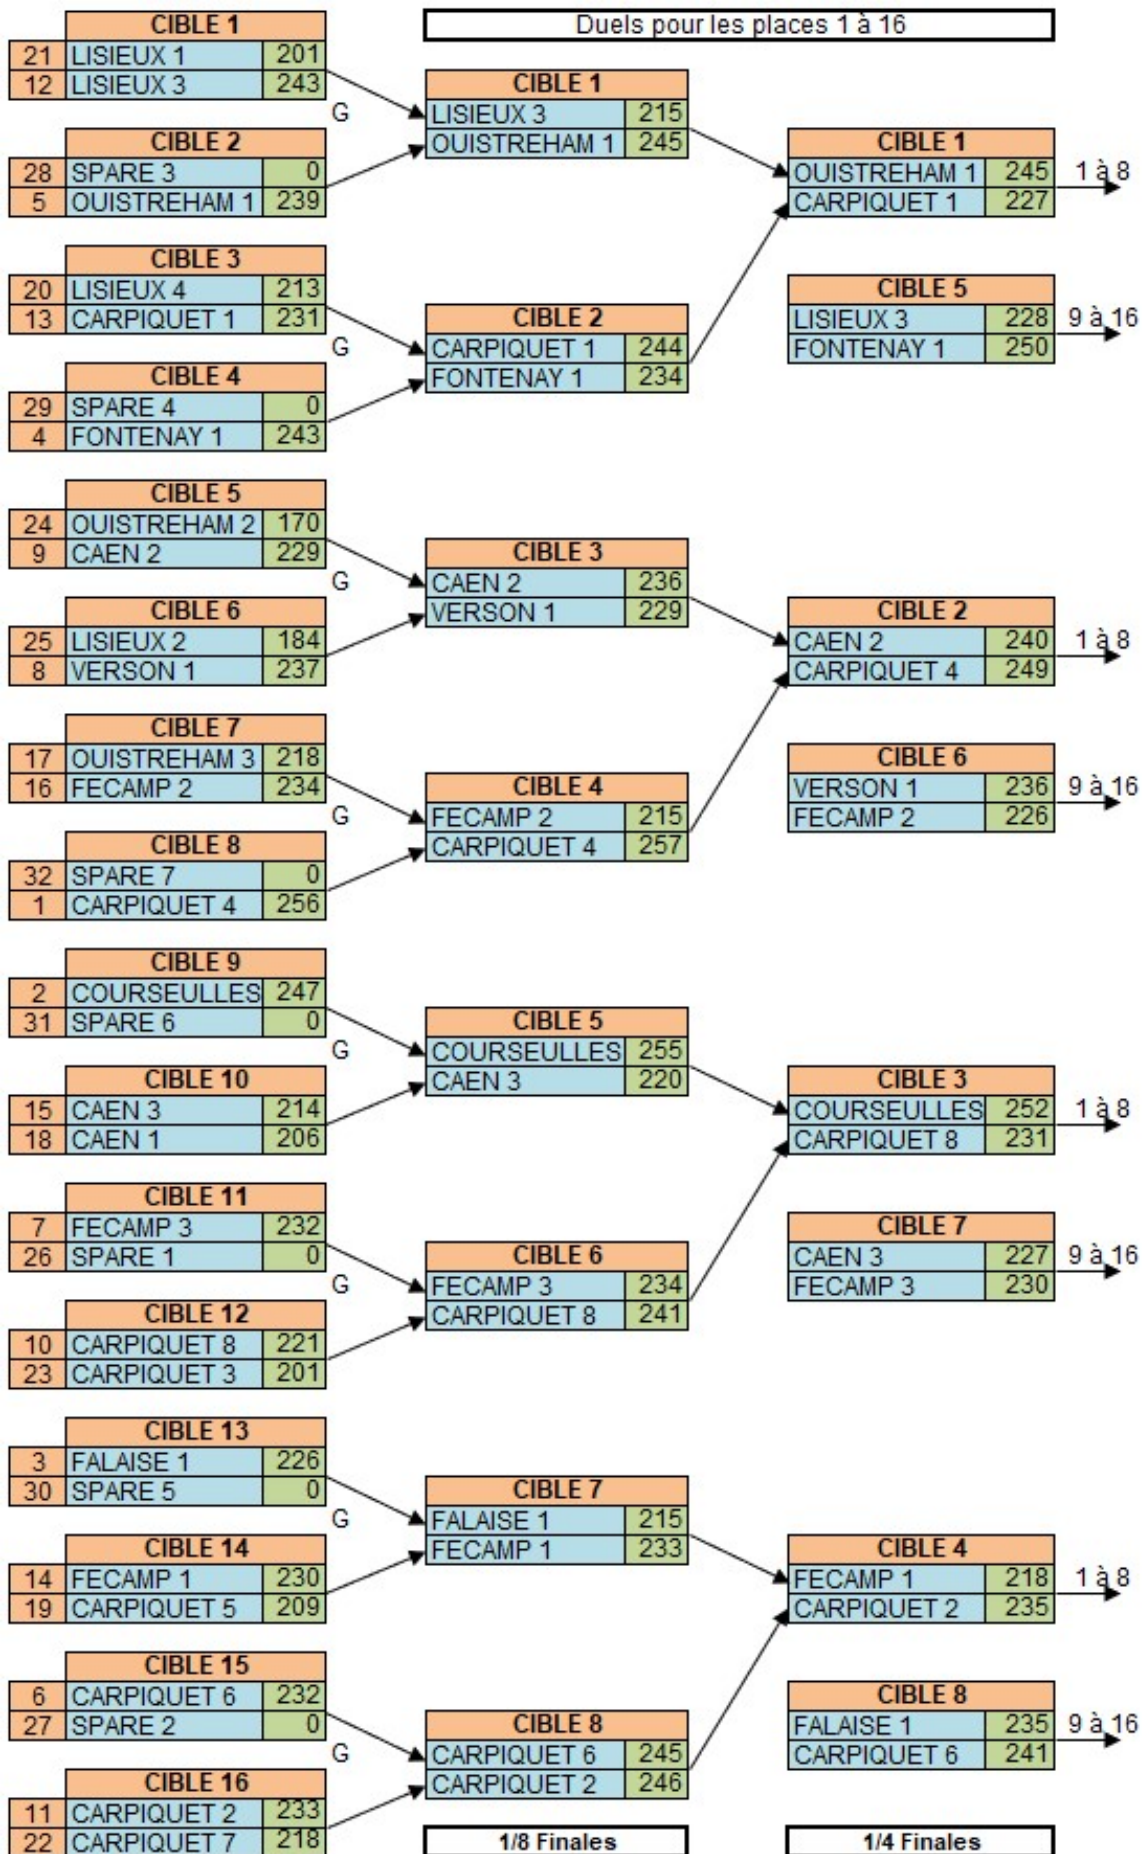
Duels pour les places 1 à 16

| CIBLE 1 | | |
|---|---|---|
| 21 | LISIEUX 1 | 201 |
| 12 | LISIEUX 3 | 243 |

G

| CIBLE 2 | | |
|---|---|---|
| 28 | SPARE 3 | 0 |
| 5 | OUISTREHAM 1 | 239 |

| CIBLE 3 | | |
|---|---|---|
| 20 | LISIEUX 4 | 213 |
| 13 | CARPIQUET 1 | 231 |

G

| CIBLE 4 | | |
|---|---|---|
| 29 | SPARE 4 | 0 |
| 4 | FONTENAY 1 | 243 |

| CIBLE 5 | | |
|---|---|---|
| 24 | OUISTREHAM 2 | 170 |
| 9 | CAEN 2 | 229 |

G

| CIBLE 6 | | |
|---|---|---|
| 25 | LISIEUX 2 | 184 |
| 8 | VERSON 1 | 237 |

| CIBLE 7 | | |
|---|---|---|
| 17 | OUISTREHAM 3 | 218 |
| 16 | FECAMP 2 | 234 |

G

| CIBLE 8 | | |
|---|---|---|
| 32 | SPARE 7 | 0 |
| 1 | CARPIQUET 4 | 256 |

| CIBLE 9 | | |
|---|---|---|
| 2 | COURSEULLES | 247 |
| 31 | SPARE 6 | 0 |

G

| CIBLE 10 | | |
|---|---|---|
| 15 | CAEN 3 | 214 |
| 18 | CAEN 1 | 206 |

| CIBLE 11 | | |
|---|---|---|
| 7 | FECAMP 3 | 232 |
| 26 | SPARE 1 | 0 |

G

| CIBLE 12 | | |
|---|---|---|
| 10 | CARPIQUET 8 | 221 |
| 23 | CARPIQUET 3 | 201 |

| CIBLE 13 | | |
|---|---|---|
| 3 | FALAISE 1 | 226 |
| 30 | SPARE 5 | 0 |

G

| CIBLE 14 | | |
|---|---|---|
| 14 | FECAMP 1 | 230 |
| 19 | CARPIQUET 5 | 209 |

| CIBLE 15 | | |
|---|---|---|
| 6 | CARPIQUET 6 | 232 |
| 27 | SPARE 2 | 0 |

G

| CIBLE 16 | | |
|---|---|---|
| 11 | CARPIQUET 2 | 233 |
| 22 | CARPIQUET 7 | 218 |

| CIBLE 1 | |
|---|---|
| LISIEUX 3 | 215 |
| OUISTREHAM 1 | 245 |

| CIBLE 2 | |
|---|---|
| CARPIQUET 1 | 244 |
| FONTENAY 1 | 234 |

| CIBLE 3 | |
|---|---|
| CAEN 2 | 236 |
| VERSON 1 | 229 |

| CIBLE 4 | |
|---|---|
| FECAMP 2 | 215 |
| CARPIQUET 4 | 257 |

| CIBLE 5 | |
|---|---|
| COURSEULLES | 255 |
| CAEN 3 | 220 |

| CIBLE 6 | |
|---|---|
| FECAMP 3 | 234 |
| CARPIQUET 8 | 241 |

| CIBLE 7 | |
|---|---|
| FALAISE 1 | 215 |
| FECAMP 1 | 233 |

| CIBLE 8 | |
|---|---|
| CARPIQUET 6 | 245 |
| CARPIQUET 2 | 246 |

1/8 Finales

| CIBLE 1 | |
|---|---|
| OUISTREHAM 1 | 245 |
| CARPIQUET 1 | 227 |

1 à 8

| CIBLE 5 | |
|---|---|
| LISIEUX 3 | 228 |
| FONTENAY 1 | 250 |

9 à 16

| CIBLE 2 | |
|---|---|
| CAEN 2 | 240 |
| CARPIQUET 4 | 249 |

1 à 8

| CIBLE 6 | |
|---|---|
| VERSON 1 | 236 |
| FECAMP 2 | 226 |

9 à 16

| CIBLE 3 | |
|---|---|
| COURSEULLES | 252 |
| CARPIQUET 8 | 231 |

1 à 8

| CIBLE 7 | |
|---|---|
| CAEN 3 | 227 |
| FECAMP 3 | 230 |

9 à 16

| CIBLE 4 | |
|---|---|
| FECAMP 1 | 218 |
| CARPIQUET 2 | 235 |

1 à 8

| CIBLE 8 | |
|---|---|
| FALAISE 1 | 235 |
| CARPIQUET 6 | 241 |

9 à 16

1/4 Finales